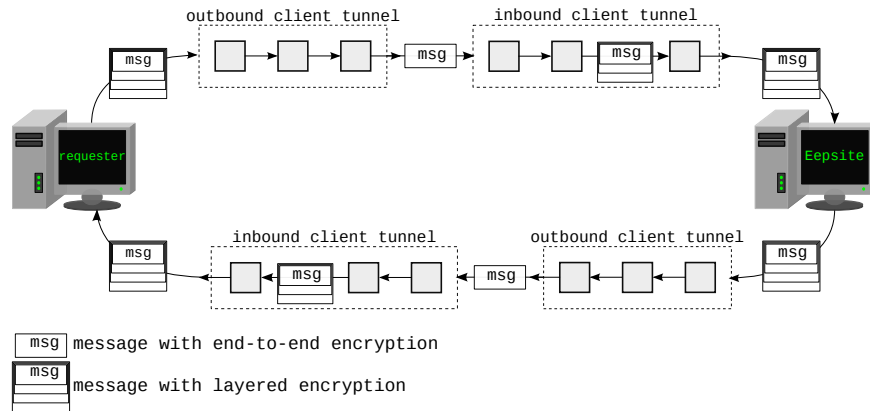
outbound client tunnel

inbound client tunnel

msg

msg

msg

msg

requester

Eepsite

inbound client tunnel

outbound client tunnel

msg

msg

msg

msg

msg message with end-to-end encryption

msg message with layered encryption